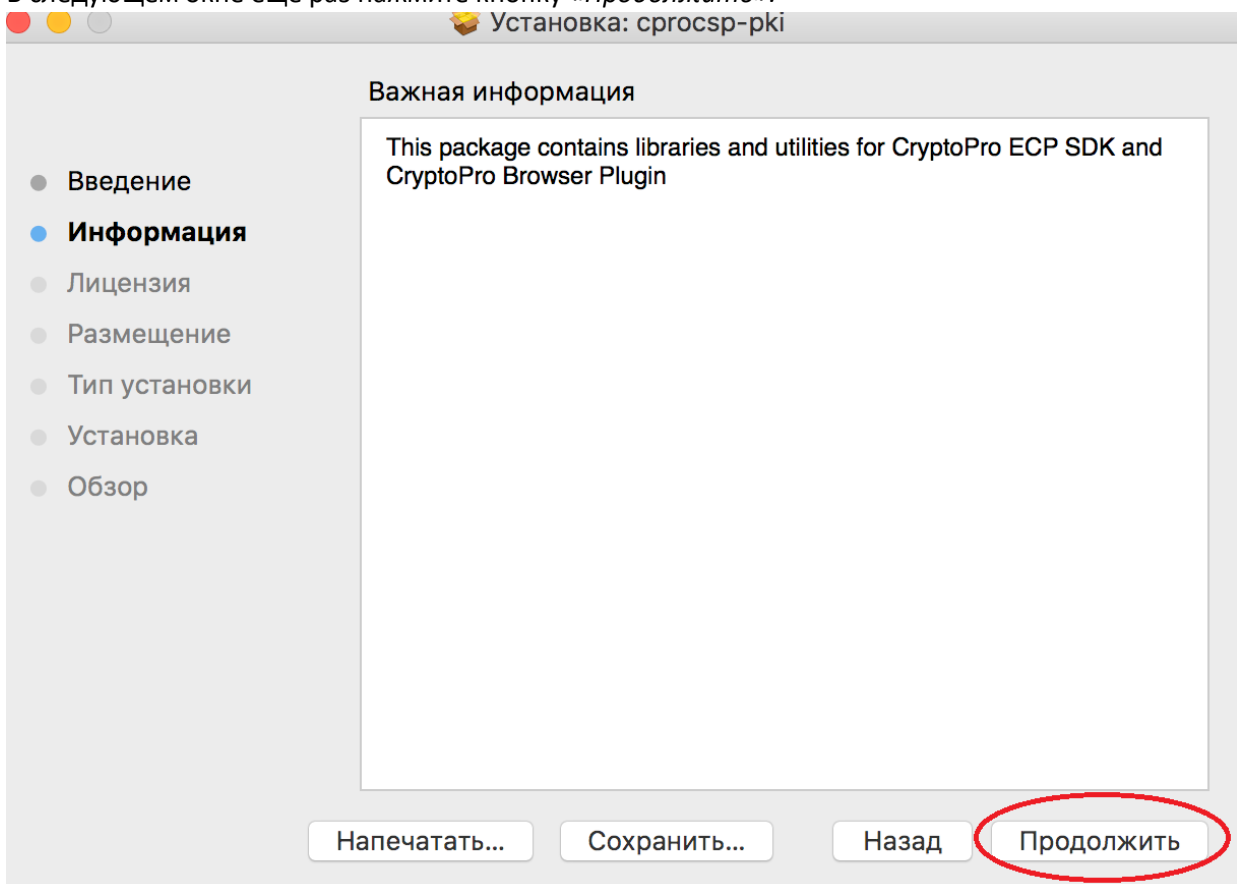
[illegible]

Установка: cprocsp-pki

Важная информация

This package contains libraries and utilities for CryptoPro ECP SDK and CryptoPro Browser Plugin

Введение
Информация
Лицензия
Размещение
Тип установки
Установка
Обзор

Напечатать...
Сохранить...
Назад
Продолжить